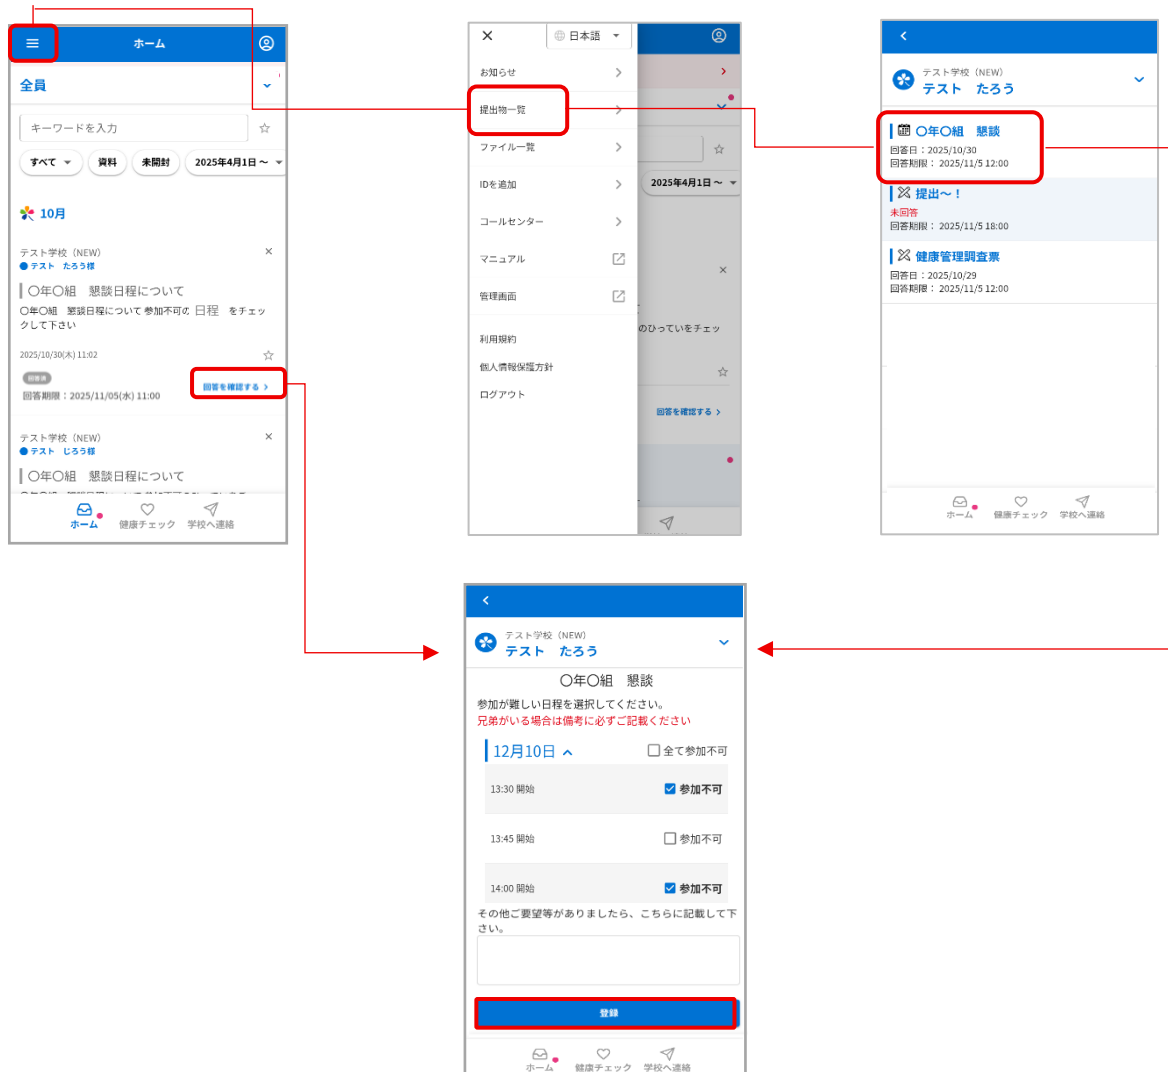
ホーム

全員

キーワードを入力

すべて
資料
未開封
2025年4月1日～

10月

テスト学校（NEW）
テスト　たろう様

〇年〇組　懇談日程について
〇年〇組　懇談日程について 参加不可の 日程　をチェックして下さい

2025/10/30(木) 11:02

回答済
回答を確認する ›
回答期限：2025/11/05(水) 11:00

テスト学校（NEW）
テスト　じろう様

〇年〇組　懇談日程について

ホーム
健康チェック
学校へ連絡

日本語

お知らせ
提出物一覧
ファイル一覧
IDを追加
コールセンター
マニュアル
管理画面
利用規約
個人情報保護方針
ログアウト

2025年4月1日～
のひっていをチェッ
回答を確認する ›

テスト学校（NEW）
テスト　たろう

〇年〇組　懇談
回答日：2025/10/30
回答期限：2025/11/5 12:00

提出～！
未回答
回答期限：2025/11/5 18:00

健康管理調査票
回答日：2025/10/29
回答期限：2025/11/5 12:00

ホーム
健康チェック
学校へ連絡

テスト学校（NEW）
テスト　たろう

〇年〇組　懇談
参加が難しい日程を選択してください。
兄弟がいる場合は備考に必ずご記載ください

12月10日
全て参加不可

13:30 開始
参加不可

13:45 開始
参加不可

14:00 開始
参加不可

その他ご要望等がありましたら、こちらに記載して下さい。

登録

ホーム
健康チェック
学校へ連絡